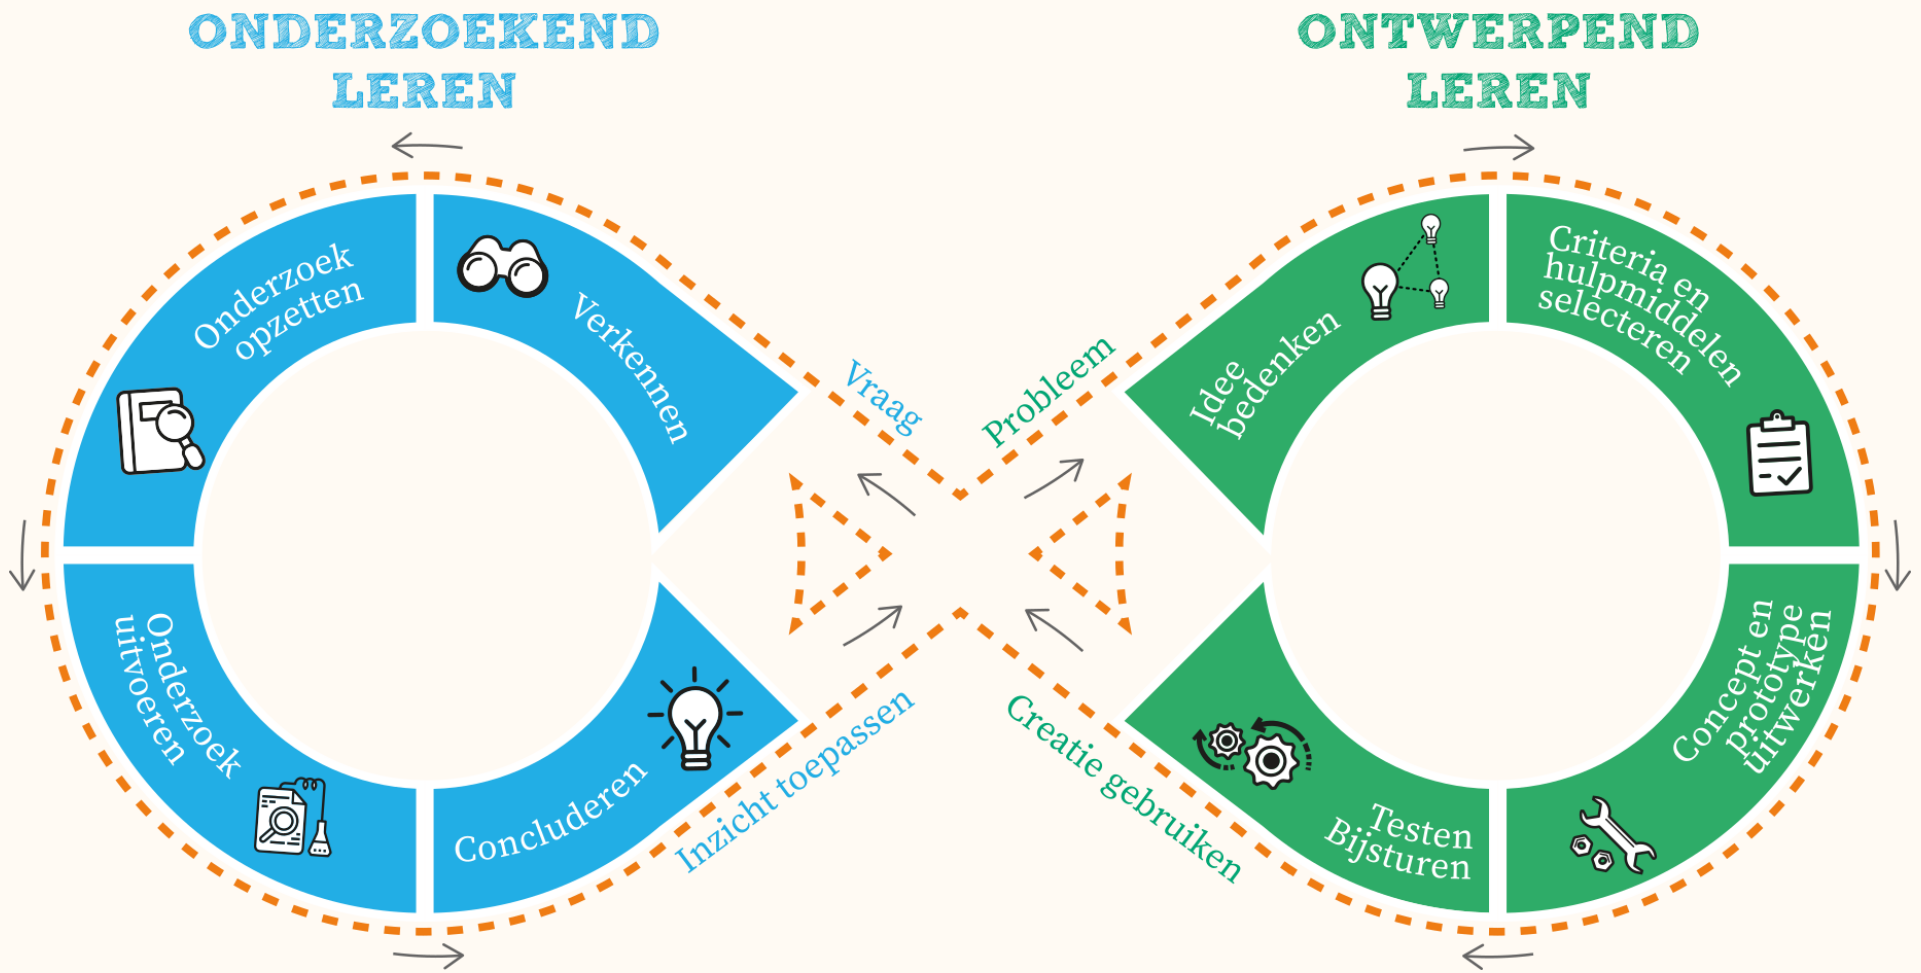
ONDERZOEKEND LEREN

ONTWERPEND LEREN

Onderzoek opzetten

Verkennen

Onderzoek uitvoeren

Concluderen

Vraag

Inzicht toepassen

Probleem

Creatie gebruiken

Idee bedenken

Criteria en hulpmiddelen selecteren

Concept en prototype uitwerken

Testen Bijsturen